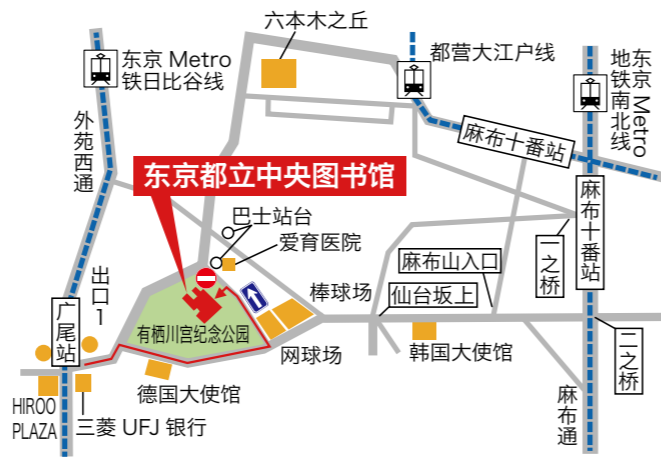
六本木之丘

东京 Metro
铁日比谷线

都营大江户线

地东
铁京
南 Metro
北线

外苑西通

麻布十番站

东京都立中央图书馆

巴士站台

爱育医院

麻布山入口

一之桥

麻布十番站

出口1

广尾站

棒球场

仙台坂上

有栖川宫纪念公园

网球场

韩国大使馆

二之桥

德国大使馆

HIROO
PLAZA

三菱 UFJ 银行

麻布通